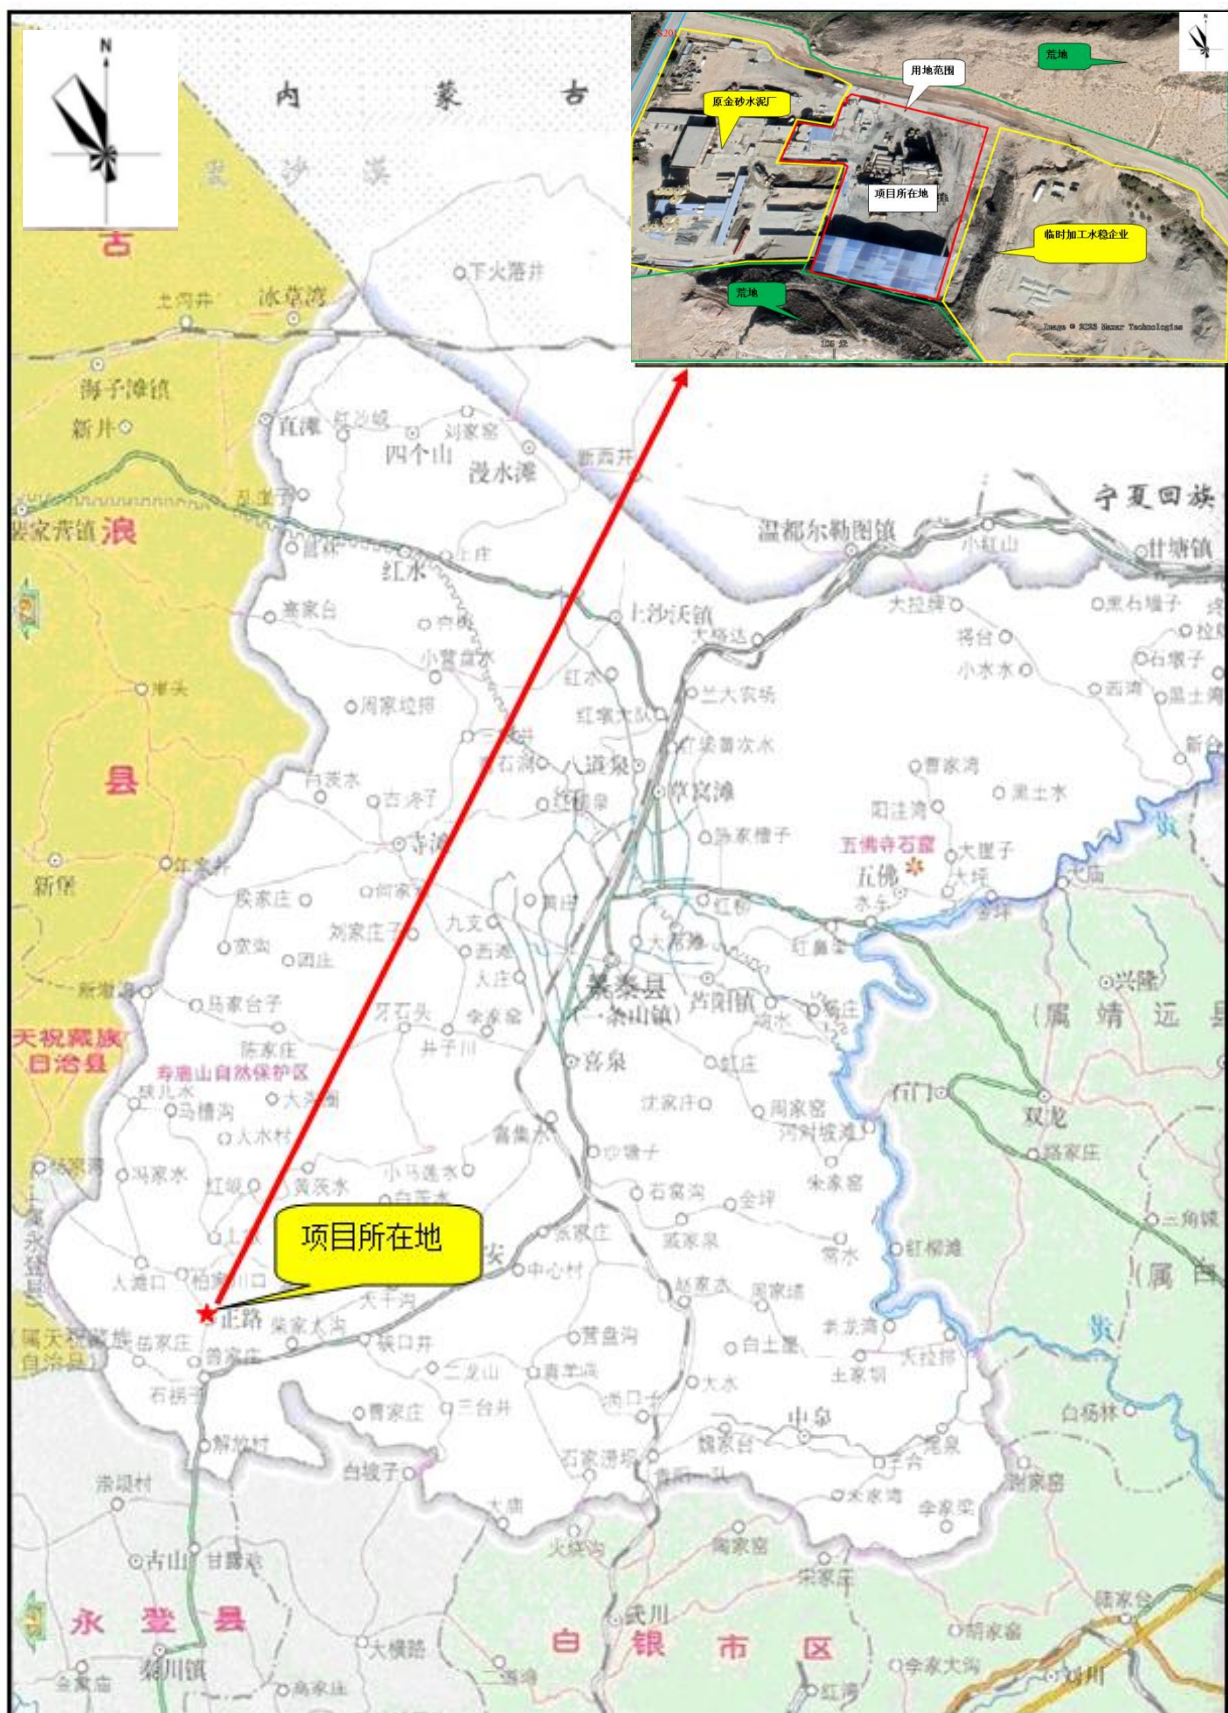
N

荒地
用地范围
原金砂水泥厂
项目所在地
临时加工水稳企业
荒地
Image © SCRS Bazar Technologies

内 蒙 古
腾 格 里 沙 漠
古
下火落井
土沟井
冰草湾
海子滩镇
新井
直滩
红沙岘
刘家窑
四个山
漫水滩
新西井
裴家营镇
浪
红水
上庄
温都尔勒图镇
宁夏回族
寨家台
上沙沃镇
小红山
甘塘镇
大拉牌
黑石墩子
小营盘水
大路达
将台
小水水
红水
兰大实场
台嘴子
西滩
黑土滩
县
周家垃圾
红崖大队
红梁营水
三眼井
八道泉
新台
曹家湾
芦荻水
古浪子
黑石涧
草窝滩
黑土水
寺滩
孟家槽子
阳洼湾
五佛寺石窟
五佛
大狸子
年家井
侯家庄
黄田
大坪
兴泉
新堡
京岗
刘家庄子
九支
红砂
西湾
大芦湾
兴隆
四庄
景泰县
芦阳镇
靖远县
新墩
马家台子
芦石头
李家窑
一条山镇
周家庄
喜泉
井子川
天祝藏族自治县
陈家庄
红庄
寿鹿山自然保护区
大沟墩
汪家庄
周家窑
石门
马槽沟
兴泉
大水村
河对坡湾
双龙
黑水
咬嘴子
黄家庄
冯家水
红砚
黄茨水
小马莲水
石窝沟
金坪
朱家窑
白茨水
张家庄
永登县
上沟
瓦家桌
三角镇
小红山
常水
红柳滩
大滩口
松林川口
中心村
项目所在地
安
天干沟
赵家水
周家墩
正路
柴家大沟
岳家庄
铁口井
营盘沟
白土崖
大拉牌
天祝藏族自治县
善家庄
二龙山
青羊沟
大水
土家坝
白杨林
石峡子
三台井
中泉
曹家庄
解放村
石家涝坝
魏家台
车站
芦泉
白坡子
骆驼水
崇福村
李家梁
大唐
火烧沟
南家窑
古山
红墩
永 登 县
武川
宋家庄
陆家会
白 银 市 区
大横路
胡家窑
坪城镇
二源沟
李家大沟
刘川
金家庙
周家庄
红湾